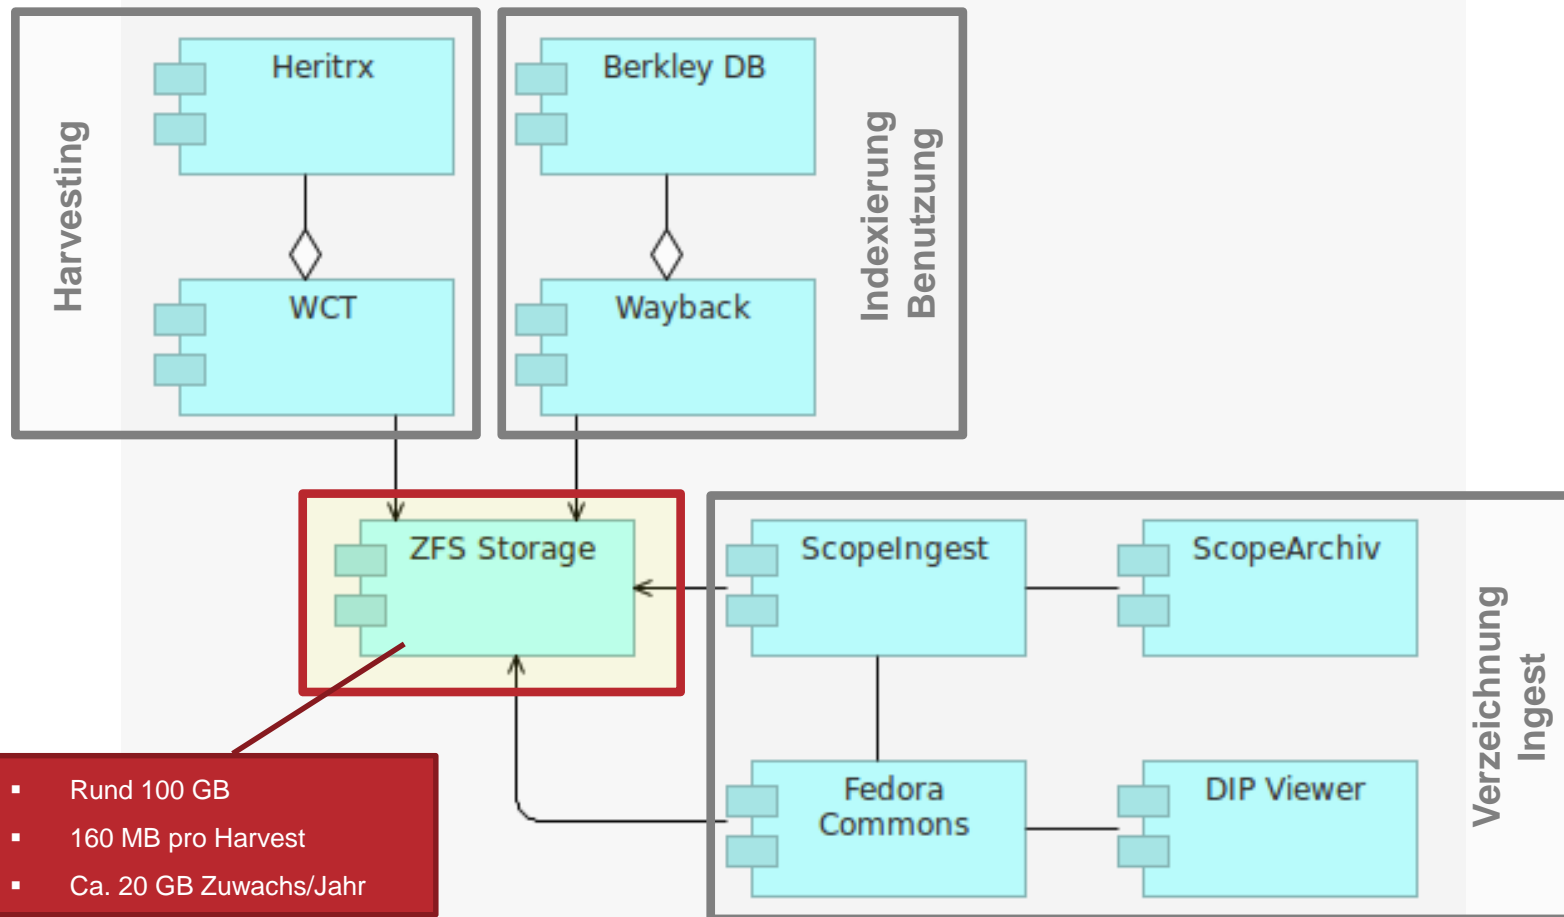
Harvesting

Heritrx

WCT

Berkley DB

Wayback

Indexierung
Benutzung

ZFS Storage

ScopeIngest

ScopeArchiv

Fedora Commons

DIP Viewer

Verzeichnung
Ingest

- Rund 100 GB
- 160 MB pro Harvest
- Ca. 20 GB Zuwachs/Jahr